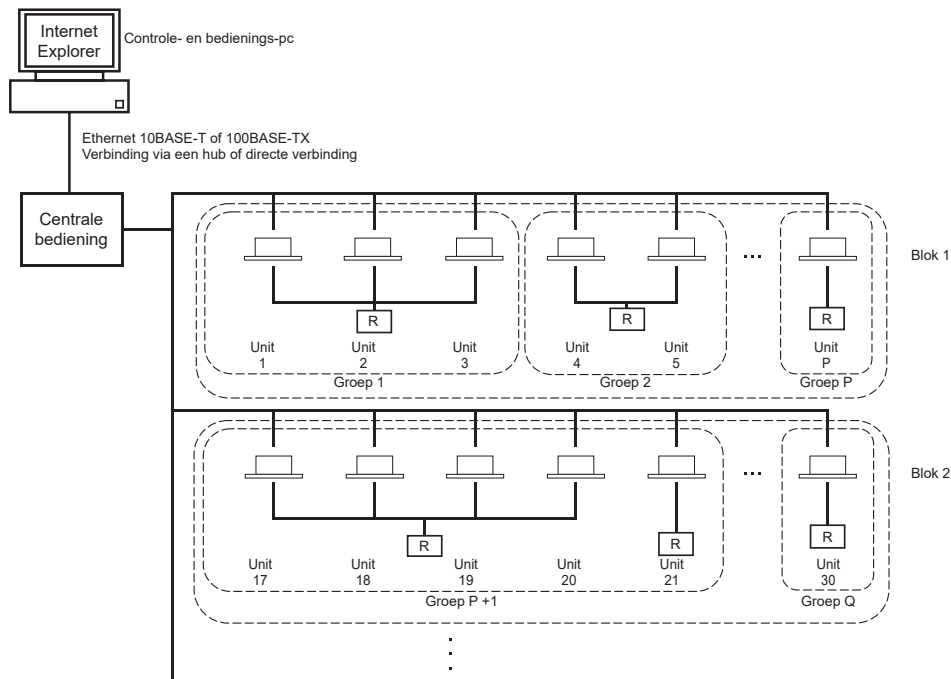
Internet Explorer

Controle- en bedienings-pc

Ethernet 10BASE-T of 100BASE-TX
Verbinding via een hub of directe verbinding

Centrale bediening

R

Unit 1

Unit 2

Unit 3

Groep 1

R

Unit 4

Unit 5

Groep 2

...

R

Unit P

Groep P

Blok 1

R

Unit 17

Unit 18

Unit 19

Unit 20

R

Unit 21

Groep P +1

...

R

Unit 30

Groep Q

Blok 2